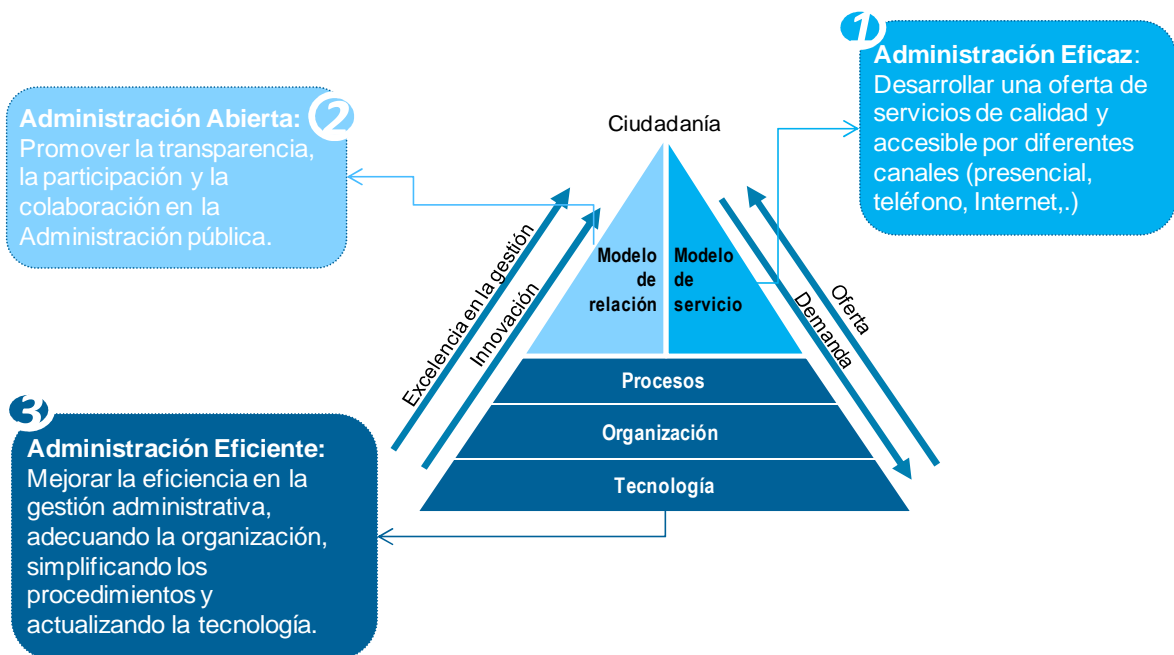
1
Administración Eficaz:
Desarrollar una oferta de servicios de calidad y accesible por diferentes canales (presencial, teléfono, Internet,.)

Administración Abierta: 2
Promover la transparencia, la participación y la colaboración en la Administración pública.

Ciudadanía

Modelo de relación

Modelo de servicio

Excelencia en la gestión

Innovación

Oferta

Demanda

Procesos

Organización

Tecnología

3
Administración Eficiente:
Mejorar la eficiencia en la gestión administrativa, adecuando la organización, simplificando los procedimientos y actualizando la tecnología.